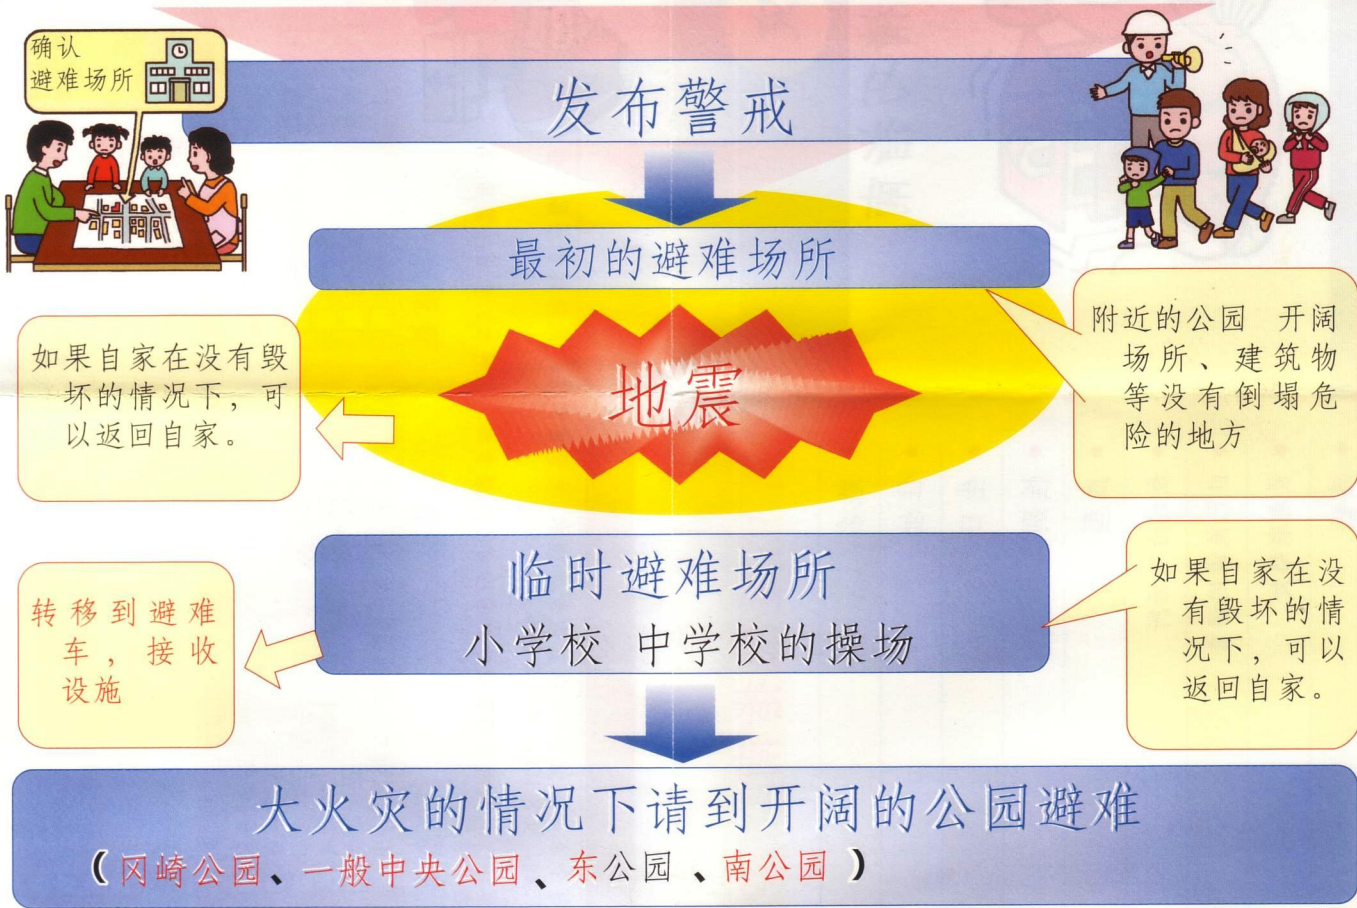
确认
避难场所

发布警戒

最初的避难场所

如果自家在没有毁坏的情况下，可以返回自家。

地震

附近的公园　开阔场所、建筑物等没有倒塌危险的地方

临时避难场所
小学校　中学校的操场

转移到避难车，接收设施

如果自家在没有毁坏的情况下，可以返回自家。

大火灾的情况下请到开阔的公园避难
（冈崎公园、一般中央公园、东公园、南公园）